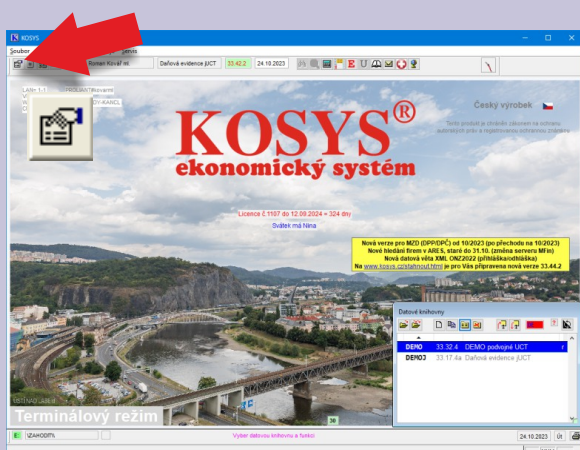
KOSYS

Soubor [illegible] Servis

Roman Kovář ml. | Daňová evidence jUCT | 33.42.2 | 24.10.2023

LAN 1.1 | PROJAWT | Pokladní
DY-KANCL

KOSYS®
ekonomický systém

Český výrobek

Tento produkt je chráněn zákonem na ochranu autorských práv a registrovanou ochrannou známkou

Licence č.1107 do 12.09.2024 = 324 dny
Svátek má Nina

Nová verze pro MZD (DPP/DPČ) od 10/2023 (po přechodu na 10/2023)
Nové hledání firem v ARES, staré do 31.10. (změna serveru MFin)
Nová datová věta XML ONZ2022 (přiznání/odhláška)
Na www.kosys.cz/stahnout.html je pro Vás připravena nová verze 33.44.2

Datové knihovny

| DEMO | 33.32.4 | DEMO podvojné ÚČT |
|---|---|---|
| DEMOJ | 33.17.4a | Daňová evidence jUCT |

Terminálový režim

E | (ZAHODIT)

Vyber datovou knihovnu a funkci

24.10.2023 | Út